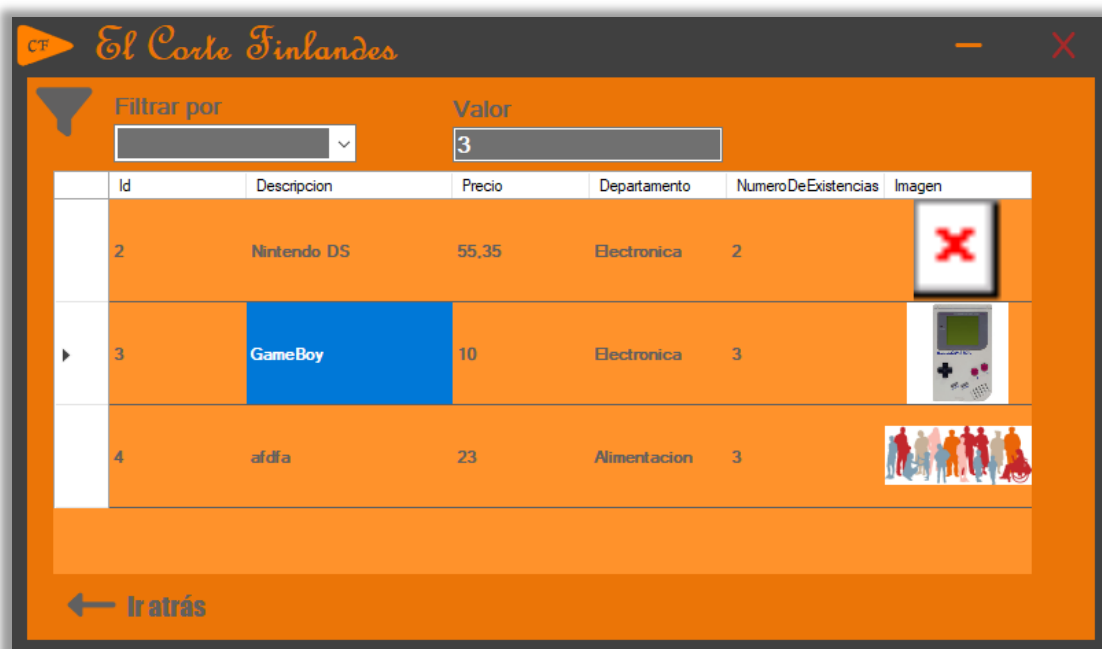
CF El Corte Finlandes

Filtrar por

Valor

3

| | Id | Descripcion | Precio | Departamento | NumeroDeExistencias | Imagen |
|---|---|---|---|---|---|---|
| | 2 | Nintendo DS | 55,35 | Electronica | 2 | |
| ▸ | 3 | GameBoy | 10 | Electronica | 3 | |
| | 4 | afdfa | 23 | Alimentacion | 3 | |

Ir atrás